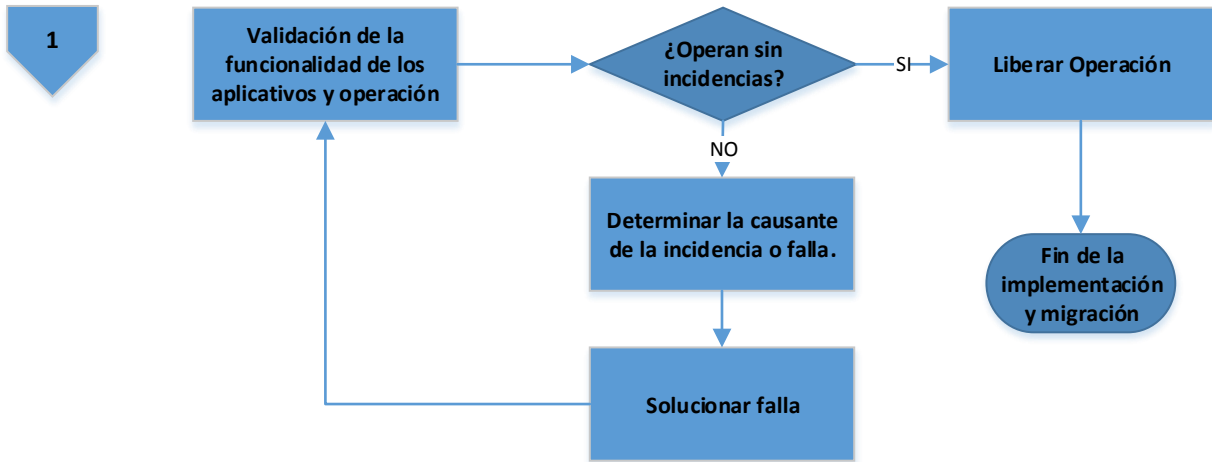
1

Validación de la funcionalidad de los aplicativos y operación

¿Operan sin incidencias?

SI

Liberar Operación

NO

Determinar la causante de la incidencia o falla.

Fin de la implementación y migración

Solucionar falla